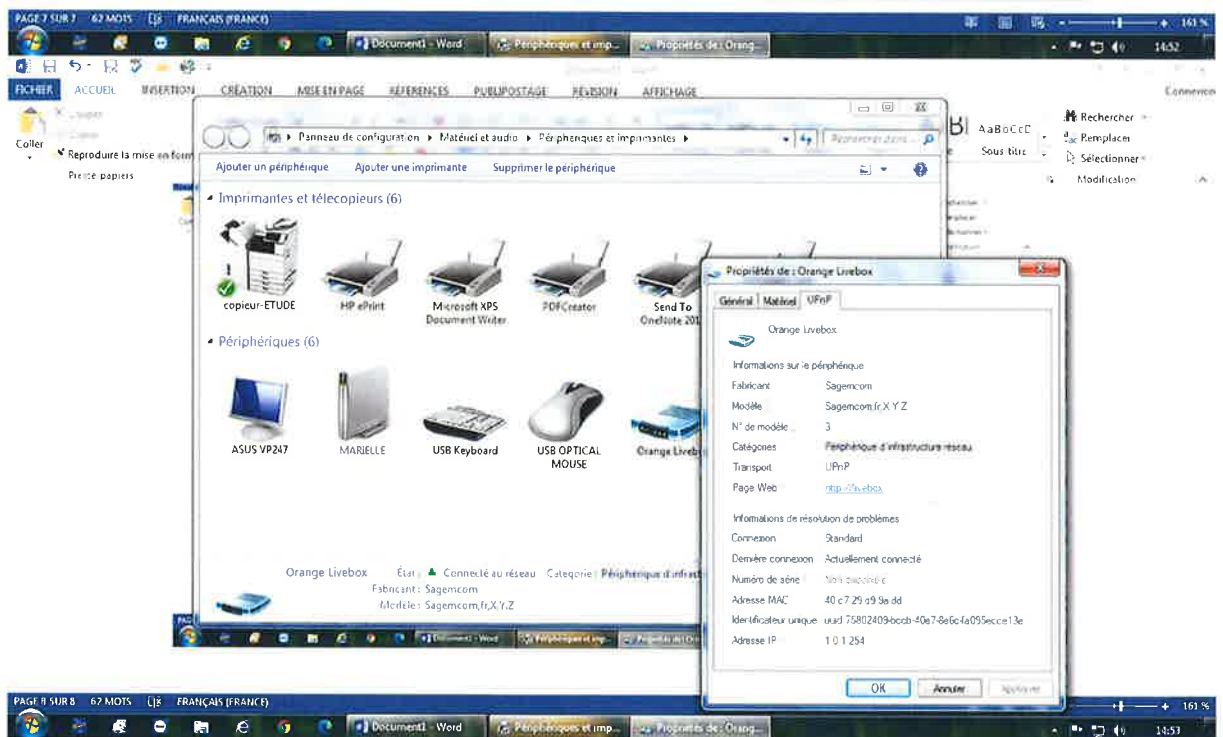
PAGE 7 SUR 7 62 MOTS FRANÇAIS (FRANCE)
161 %
Document1 - Word
Périphériques et imp...
Propriétés de : Orang...
14:52
FICHIER ACCUEIL INSERTION CRÉATION MISE EN PAGE RÉFÉRENCES PUBLIPOSTAGE RÉVISION AFFICHAGE
Connexion
Coller
Reproduire la mise en form
Presse-papiers
AaBbCcD
Sous-titre
Rechercher
Remplacer
Sélectionner
Modification
Panneau de configuration ▸ Matériel et audio ▸ Périphériques et imprimantes ▸
Rechercher dans...
Ajouter un périphérique Ajouter une imprimante Supprimer le périphérique
Imprimantes et télécopieurs (6)
copieur-ETUDE
HP ePrint
Microsoft XPS Document Writer
PDFCreator
Send To OneNote 201
Périphériques (6)
ASUS VP247
MARIELLE
USB Keyboard
USB OPTICAL MOUSE
Orange Livebo
Orange Livebox
État : Connecté au réseau
Catégorie : Périphérique d'infrast
Fabricant : Sagemcom
Modèle : Sagemcom,fr,X,Y,Z
Propriétés de : Orange Livebox
Général Matériel UPnP
Orange Livebox
Informations sur le périphérique
Fabricant Sagemcom
Modèle Sagemcom,fr,X,Y,Z
N° de modèle 3
Catégories Périphérique d'infrastructure réseau
Transport UPnP
Page Web http://livebox
Informations de résolution de problèmes
Connexion Standard
Dernière connexion Actuellement connecté
Numéro de série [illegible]
Adresse MAC 40:c7:29:d9:9a:dd
Identificateur unique uuid:75802409-bccb-40e7-8e6c-fa095ecce13e
Adresse IP 1.0.1.254
OK Annuler Appliquer
PAGE 8 SUR 8 62 MOTS FRANÇAIS (FRANCE)
161 %
Document1 - Word
Périphériques et imp...
Propriétés de : Orang...
14:53